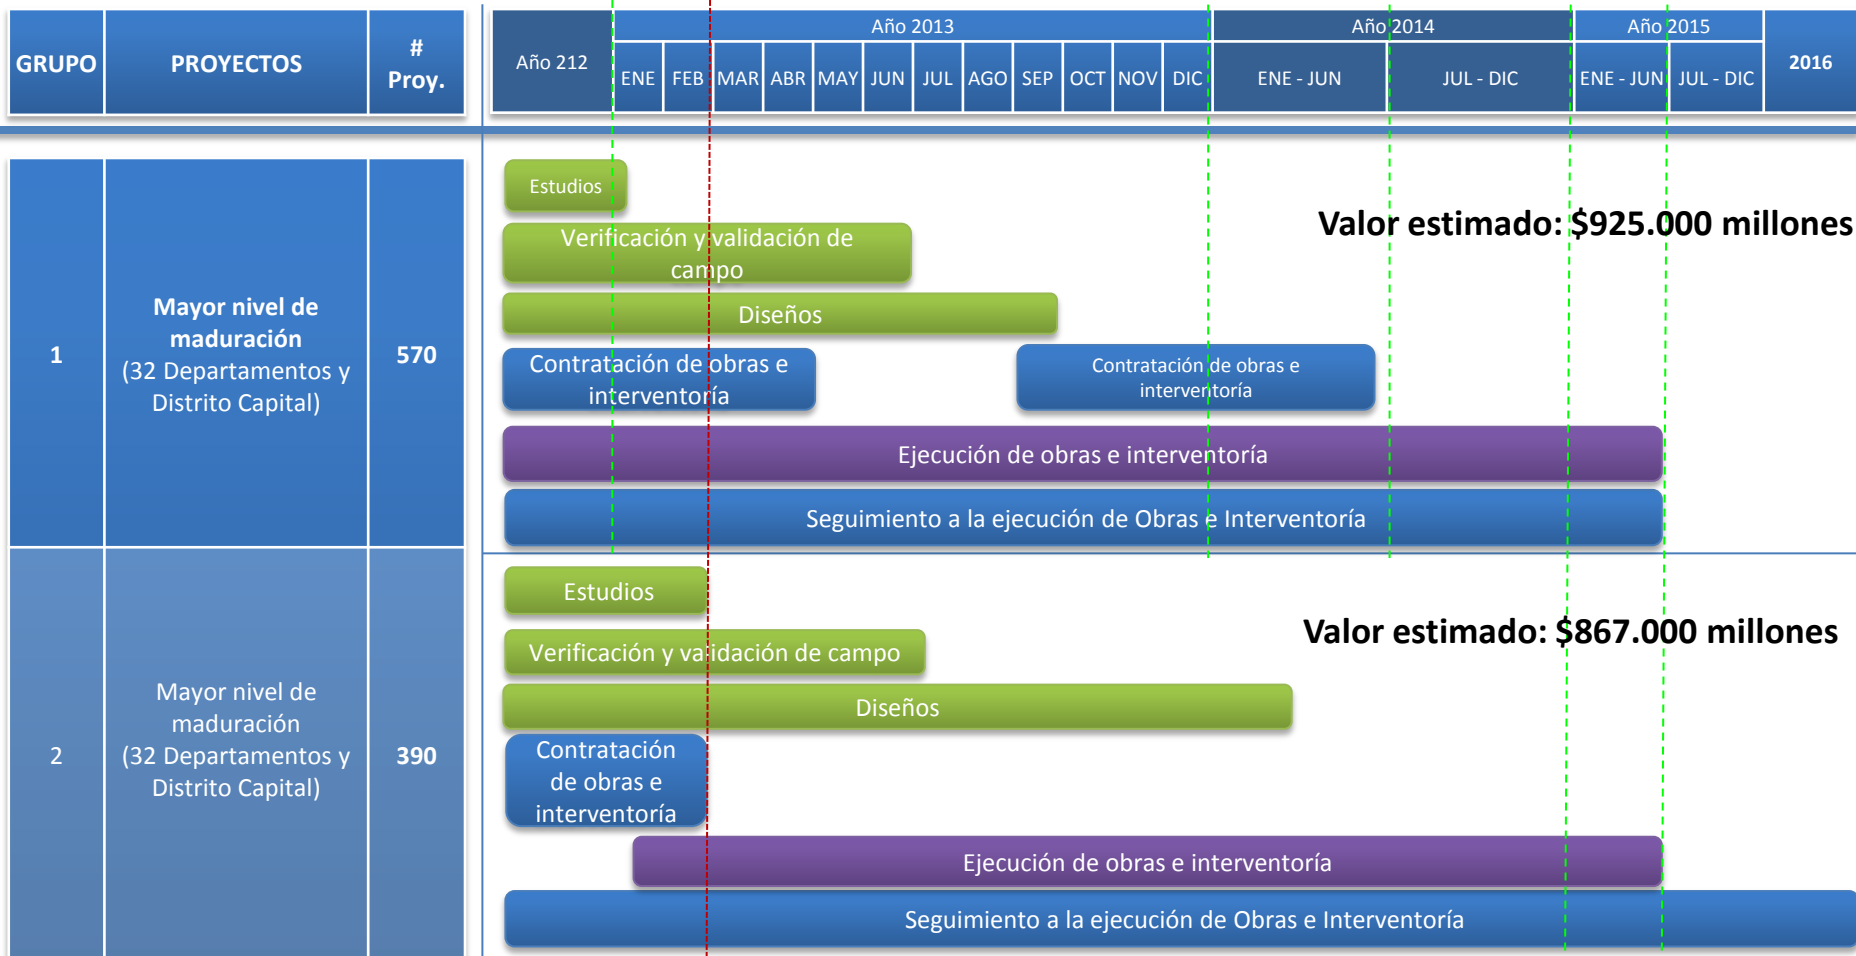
| GRUPO | PROYECTOS | # Proy. |
|---|---|---|
| 1 | Mayor nivel de maduración (32 Departamentos y Distrito Capital) | 570 |
| 2 | Mayor nivel de maduración (32 Departamentos y Distrito Capital) | 390 |

Año 212

Año 2013

ENE FEB MAR ABR MAY JUN JUL AGO SEP OCT NOV DIC

Año 2014

ENE - JUN JUL - DIC

Año 2015

ENE - JUN JUL - DIC

2016

Estudios

Verificación y validación de campo

Diseños

Contratación de obras e interventoría

Contratación de obras e interventoría

Ejecución de obras e interventoría

Seguimiento a la ejecución de Obras e Interventoría

Valor estimado: $925.000 millones

Estudios

Verificación y validación de campo

Diseños

Contratación de obras e interventoría

Ejecución de obras e interventoría

Seguimiento a la ejecución de Obras e Interventoría

Valor estimado: $867.000 millones